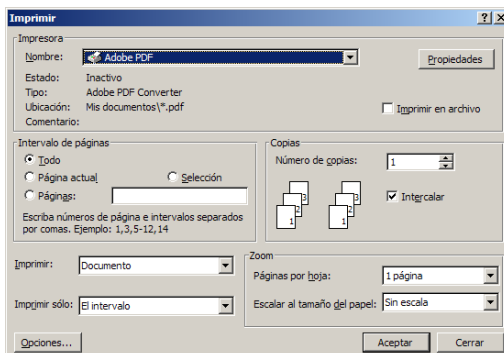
Imprimir

? X

Impresora

Nombre: Adobe PDF

Propiedades

Estado: Inactivo

Tipo: Adobe PDF Converter

Ubicación: Mis documentos\*.pdf

Comentario:

Imprimir en archivo

Intervalo de páginas

Todo

Página actual

Selección

Páginas:

Escriba números de página e intervalos separados por comas. Ejemplo: 1,3,5-12,14

Copias

Número de copias: 1

Intercalar

1 2 3 1 2 3

Imprimir: Documento

Imprimir sólo: El intervalo

Zoom

Páginas por hoja: 1 página

Escalar al tamaño del papel: Sin escala

Opciones...

Aceptar

Cerrar